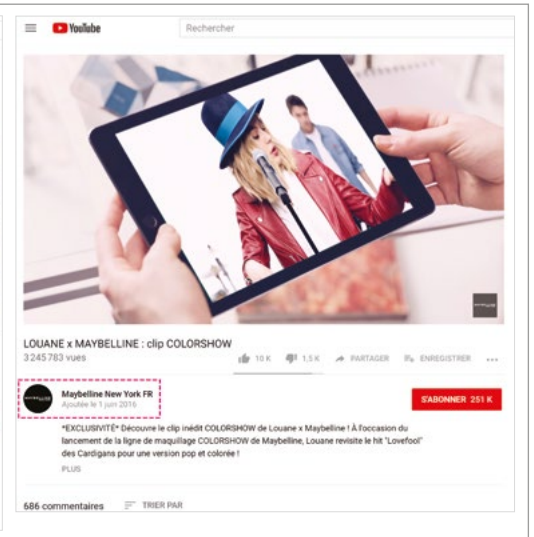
YouTube

Rechercher

LOUANE x MAYBELLINE : clip COLORSHOW

3 245 783 vues

10 K 1,5 K PARTAGER ENREGISTRER ...

Maybelline New York FR
Ajoutée le 1 juin 2016

S'ABONNER 251 K

*EXCLUSIVITÉ* Découvre le clip inédit COLORSHOW de Louane x Maybelline ! À l'occasion du lancement de la ligne de maquillage COLORSHOW de Maybelline, Louane revisite le hit "Lovefool" des Cardigans pour une version pop et colorée !

PLUS

686 commentaires TRIER PAR